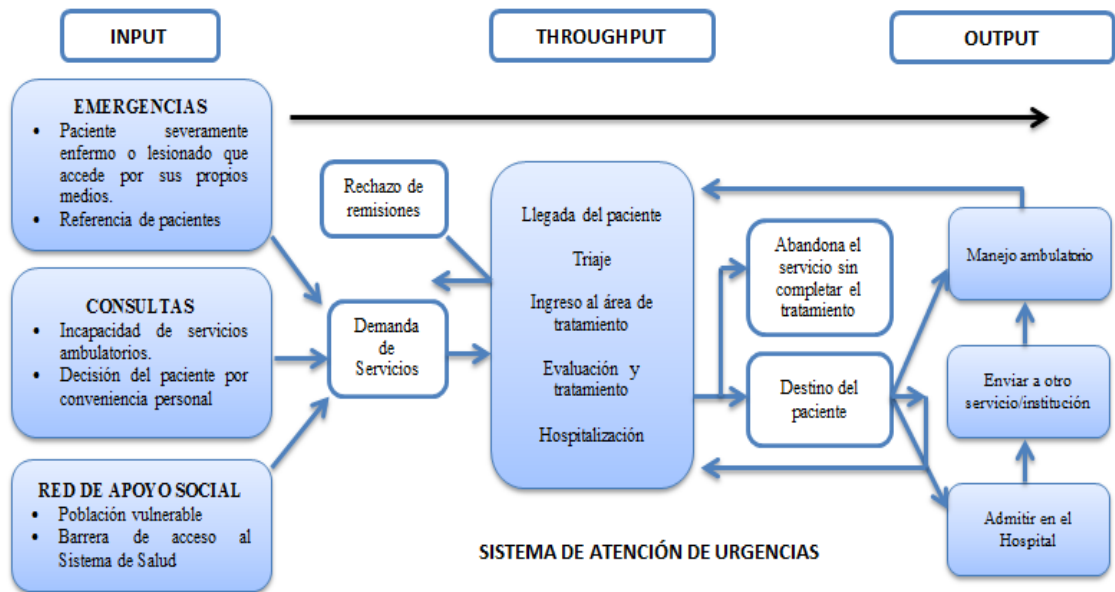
INPUT

THROUGHPUT

OUTPUT

EMERGENCIAS
• Paciente severamente enfermo o lesionado que accede por sus propios medios.
• Referencia de pacientes

CONSULTAS
• Incapacidad de servicios ambulatorios.
• Decisión del paciente por conveniencia personal

RED DE APOYO SOCIAL
• Población vulnerable
• Barrera de acceso al Sistema de Salud

Rechazo de remisiones

Demanda de Servicios

Llegada del paciente

Triaje

Ingreso al área de tratamiento

Evaluación y tratamiento

Hospitalización

Abandona el servicio sin completar el tratamiento

Destino del paciente

Manejo ambulatorio

Enviar a otro servicio/institución

Admitir en el Hospital

SISTEMA DE ATENCIÓN DE URGENCIAS